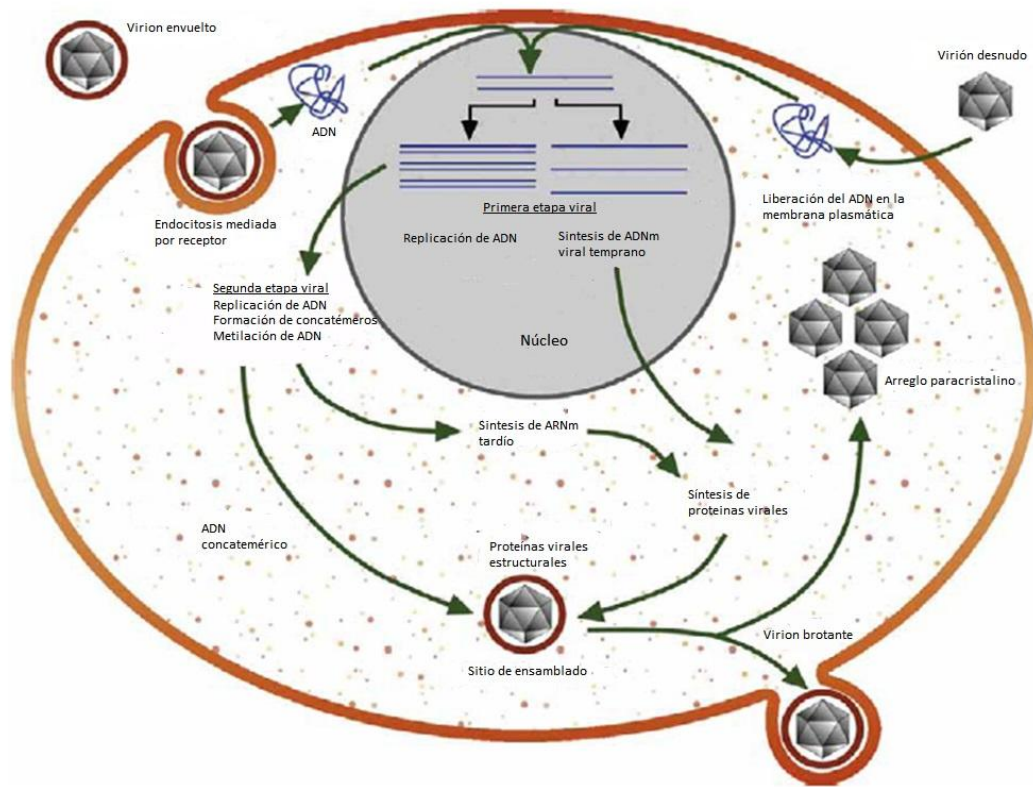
Virion envuelto

Virión desnudo

ADN

Endocitosis mediada por receptor

Primera etapa viral

Replicación de ADN

Síntesis de ADNm viral temprano

Liberación del ADN en la membrana plasmática

Segunda etapa viral
Replicación de ADN
Formación de concatémeros
Metilación de ADN

Núcleo

Arreglo paracristalino

Síntesis de ARNm tardío

Síntesis de proteínas virales

ADN concatemérico

Proteínas virales estructurales

Virion brotante

Sitio de ensamblado